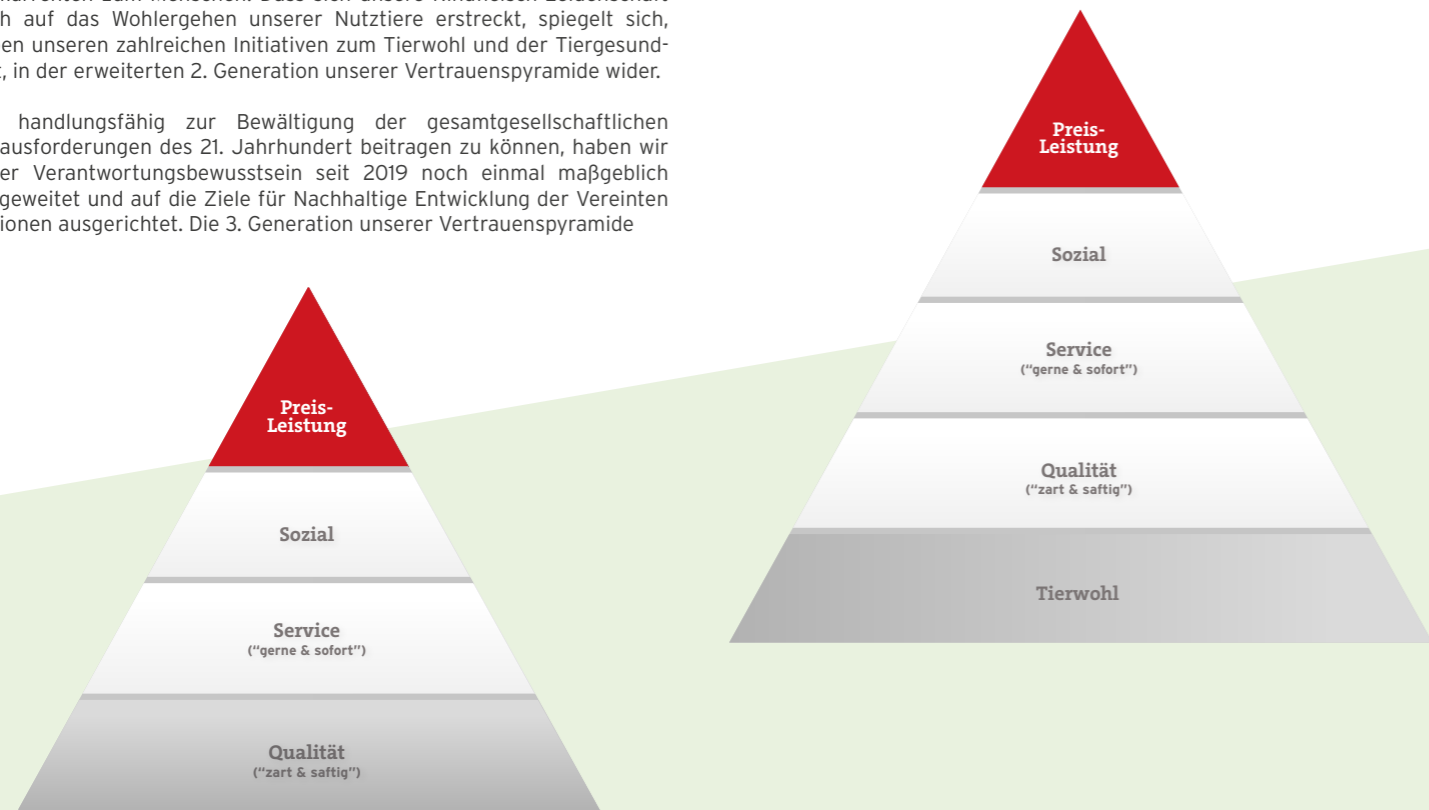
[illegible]
h auf das Wohlergehen unserer Nutztiere erstreckt, spiegelt sich, en unseren zahlreichen Initiativen zum Tierwohl und der Tiergesund- , in der erweiterten 2. Generation unserer Vertrauenspyramide wider.

handlungsfähig zur Bewältigung der gesamtgesellschaftlichen ausforderungen des 21. Jahrhundert beitragen zu können, haben wir er Verantwortungsbewusstsein seit 2019 noch einmal maβgeblich geweitet und auf die Ziele für Nachhaltige Entwicklung der Vereinten ionen ausgerichtet. Die 3. Generation unserer Vertrauenspyramide

Preis-
Leistung

Sozial

Service
("gerne & sofort")

Qualität
("zart & saftig")

Preis-
Leistung

Sozial

Service
("gerne & sofort")

Qualität
("zart & saftig")

Tierwohl